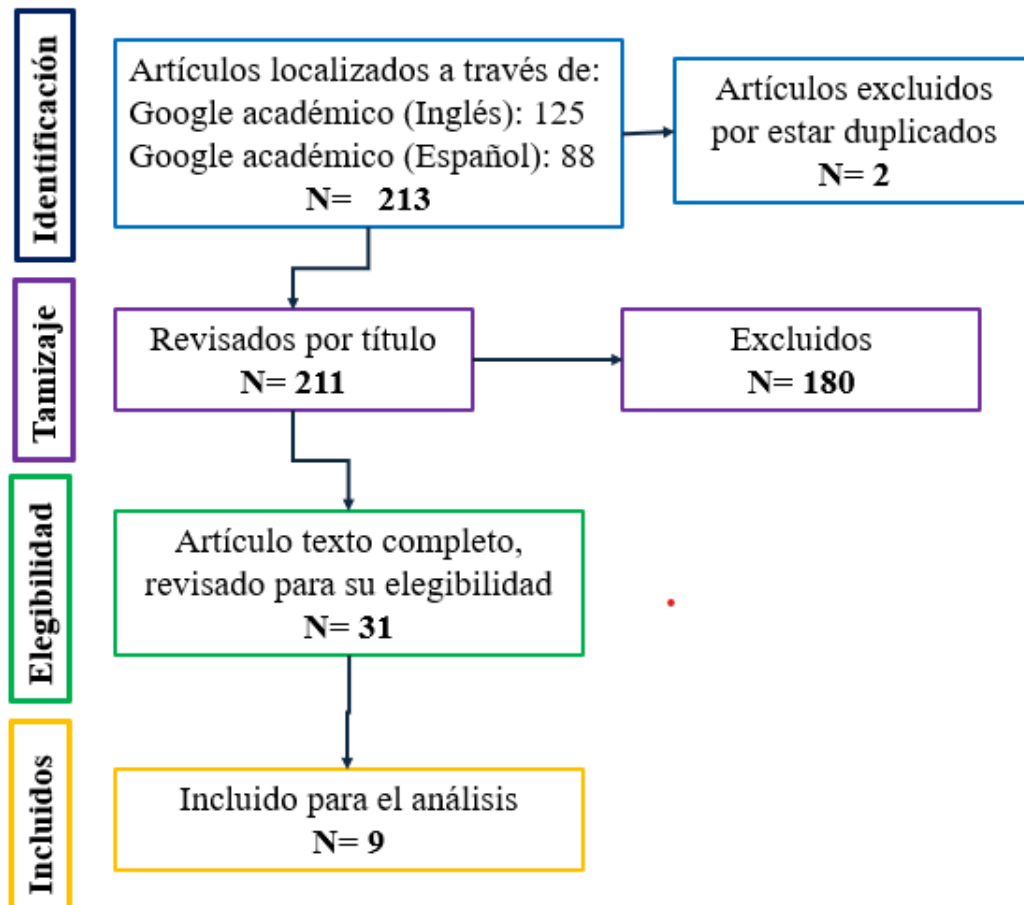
Identificación

Artículos localizados a través de:
Google académico (Inglés): 125
Google académico (Español): 88
N= 213

Artículos excluidos por estar duplicados
N= 2

Tamizaje

Revisados por título
N= 211

Excluidos
N= 180

Elegibilidad

Artículo texto completo, revisado para su elegibilidad
N= 31

Incluidos

Incluido para el análisis
N= 9